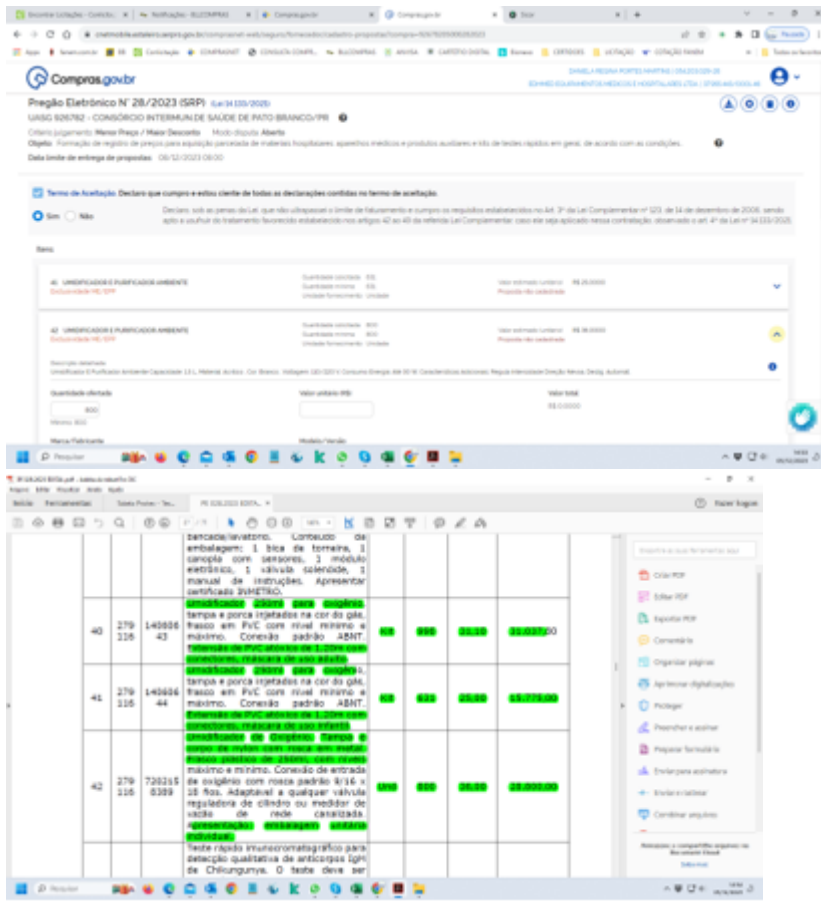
Compras.gov.br

DANIELA REGINA PORTES MARTINS | 054.XXX.XXX-XX
EDHMED EQUIPAMENTOS MEDICOS E HOSPITALARES LTDA | 37.XXX.XXX/0001-XX

Pregão Eletrônico N° 28/2023 (SRP) (Lei 14.133/2021)
UASG 926782 - CONSÓRCIO INTERMUN.DE SAÚDE DE PATO BRANCO/PR
Critério julgamento: Menor Preço / Maior Desconto Modo disputa: Aberto
Objeto: Formação de registro de preços para aquisição parcelada de materiais hospitalares, aparelhos médicos e produtos auxiliares e kits de testes rápidos em geral, de acordo com as condições.
Data limite de entrega de propostas: 06/12/2023 08:00

Termo de Aceitação: Declaro que cumpro e estou ciente de todas as declarações contidas no termo de aceitação.

Sim Não

Declaro, sob as penas da Lei, que não ultrapassei o limite de faturamento e cumpro os requisitos estabelecidos no Art. 3º da Lei Complementar nº 123, de 14 de dezembro de 2006, sendo apto a usufruir do tratamento favorecido estabelecido nos artigos 42 ao 49 da referida Lei Complementar, caso ele seja aplicado nessa contratação, observado o art. 4º da Lei nº 14.133/2021.

Itens

41 UMIDIFICADOR E PURIFICADOR AMBIENTE
Exclusividade ME/EPP
Quantidade solicitada 631
Quantidade mínima 631
Unidade fornecimento Unidade
Valor estimado (unitário) R$ 25,0000
Proposta não cadastrada

42 UMIDIFICADOR E PURIFICADOR AMBIENTE
Exclusividade ME/EPP
Quantidade solicitada 800
Quantidade mínima 800
Unidade fornecimento Unidade
Valor estimado (unitário) R$ 36,0000
Proposta não cadastrada

Descrição detalhada
Umidificador E Purificador Ambiente Capacidade 1,5 L, Material Acrílico, Cor Branco, Voltagem 110/220 V, Consumo Energia Até 30 W, Características Adicionais Regula Intensidade Direção Névoa, Desliq. Automát.

Quantidade ofertada
800
Mínimo: 800
Valor unitário (R$)
Valor total
R$ 0,0000
Marca/Fabricante
Modelo/Versão

Ferramentas
PE 028.2023 EDITA...
Fazer logon

| | | | bancada/lavatório. Conteúdo da embalagem: 1 bica de torneira, 1 canopla com sensores, 1 módulo eletrônico, 1 válvula solenoide, 1 manual de instruções. Apresentar certificado INMETRO. | | | | |
|---|---|---|---|---|---|---|---|
| 40 | 279116 | 14060643 | Umidificador 250ml para oxigênio, tampa e porca injetados na cor do gás, frasco em PVC com nível mínimo e máximo. Conexão padrão ABNT. Extensão de PVC atóxico de 1,20m com conectores, máscara de uso adulto. | Kit | 990 | 31,10 | 31.037,00 |
| 41 | 279116 | 14060644 | Umidificador 250ml para oxigênio, tampa e porca injetados na cor do gás, frasco em PVC com nível mínimo e máximo. Conexão padrão ABNT. Extensão de PVC atóxico de 1,20m com conectores, máscara de uso infantil. | Kit | 631 | 25,00 | 15.775,00 |
| 42 | 279116 | 7202158389 | Umidificador de Oxigênio. Tampa e corpo de nylon com rosca em metal. Frasco plástico de 250ml, com níveis máximo e mínimo. Conexão de entrada de oxigênio com rosca padrão 9/16 x 18 fios. Adaptável a qualquer válvula reguladora de cilindro ou medidor de vácuo de rede canalizada. Apresentação: embalagem unitária individual. | Uni | 800 | 36,00 | 28.800,00 |
| | | | Teste rápido imunocromatográfico para detecção qualitativa de anticorpos IgM de Chikungunya. O teste deve ser | | | | |

Criar PDF
Editar PDF
Exportar PDF
Comentário
Organizar páginas
Aprimorar digitalizações
Proteger
Preencher e assinar
Preparar formulário
Enviar para assinatura
Enviar e rastrear
Combinar arquivos